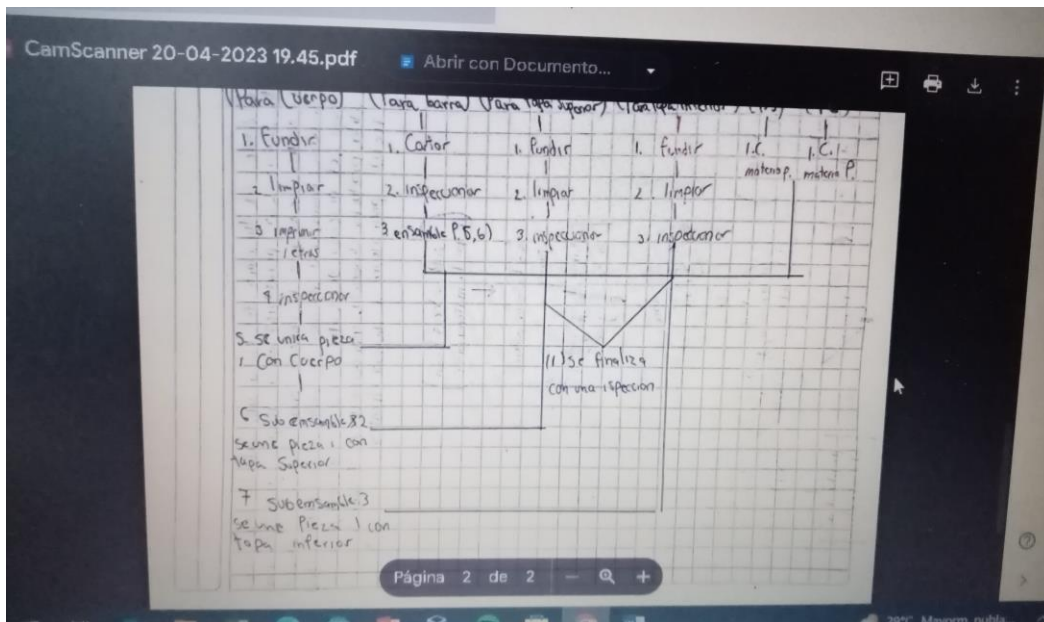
CamScanner 20-04-2023 19.45.pdf

Abrir con Documento...

(Para cuerpo) (Para barra) (Para tapa superior) (Para tapa inferior) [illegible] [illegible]

1. Fundir

2. limpiar

3. imprimir letras

4 inspeccionar

5. se unirá pieza 1 con cuerpo

6 Subensamble 2 se une pieza 1 con tapa superior

7 Subensamble 3 se une pieza 1 con tapa inferior

1. Cortar

2. inspeccionar

3 ensamble P(5,6)

1. fundir

2. limpiar

3. inspeccionar

1. fundir

2. limpiar

3. inspeccionar

1.C. materia P.

1.C. materia P.

(11) se finaliza con una inspección

Página 2 de 2